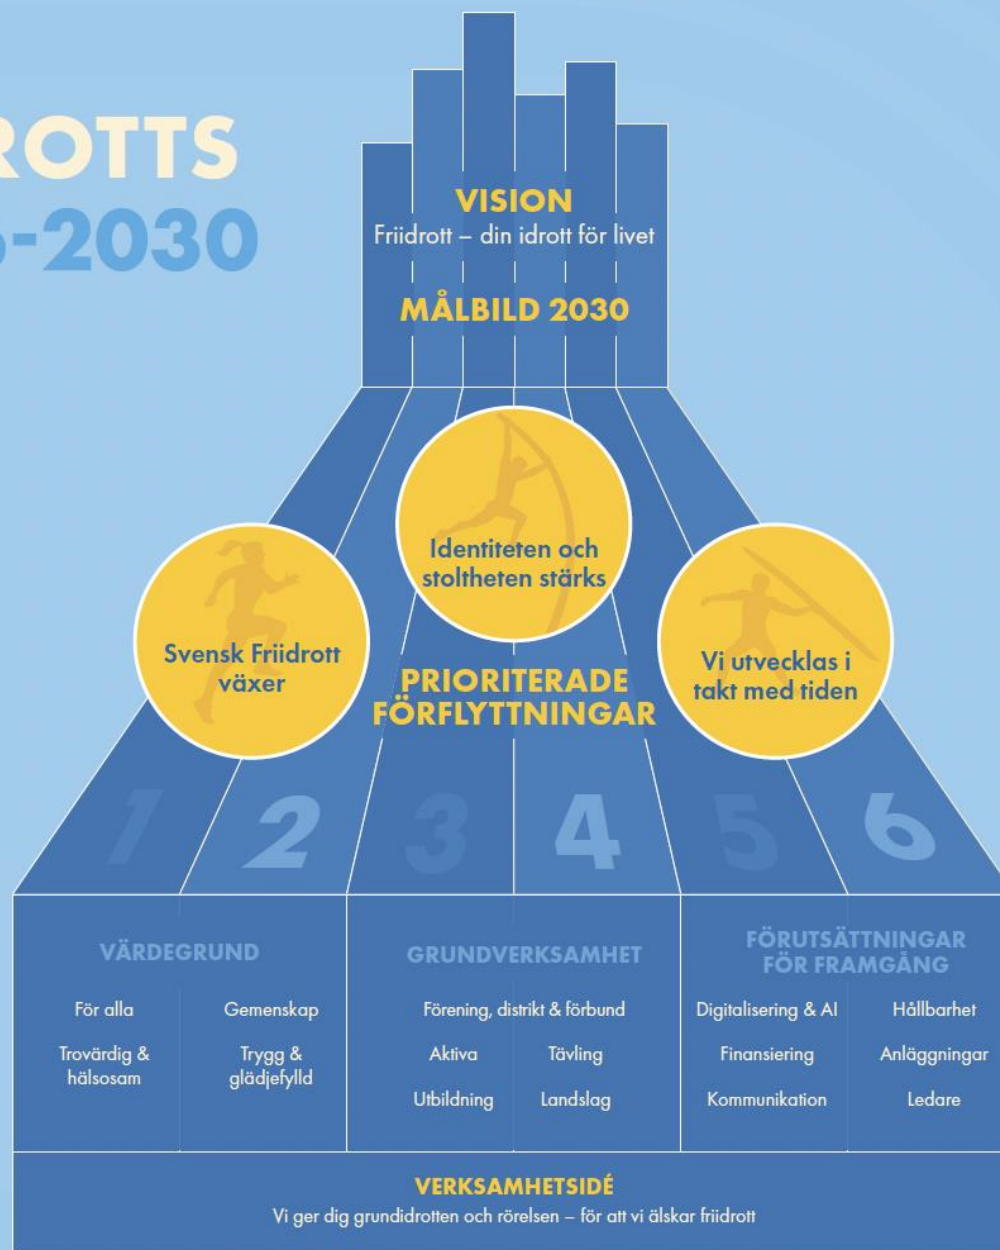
ROTTS
-2030

VISION
Friidrott – din idrott för livet

MÅLBILD 2030

Identiteten och stoltheten stärks

Svensk Friidrott växer

Vi utvecklas i takt med tiden

PRIORITERADE FÖRFLYTTNINGAR

1 2 3 4 5 6

VÄRDEGRUND

För alla
Gemenskap
Trovärdig & hälsosam
Trygg & glädjefylld

GRUNDVERKSAMHET

Förening, distrikt & förbund
Aktiva
Tävling
Utbildning
Landslag

FÖRUTSÄTTNINGAR FÖR FRAMGÅNG

Digitalisering & AI
Hållbarhet
Finansiering
Anläggningar
Kommunikation
Ledare

VERKSAMHETSIDÉ
Vi ger dig grundidrotten och rörelsen – för att vi älskar friidrott